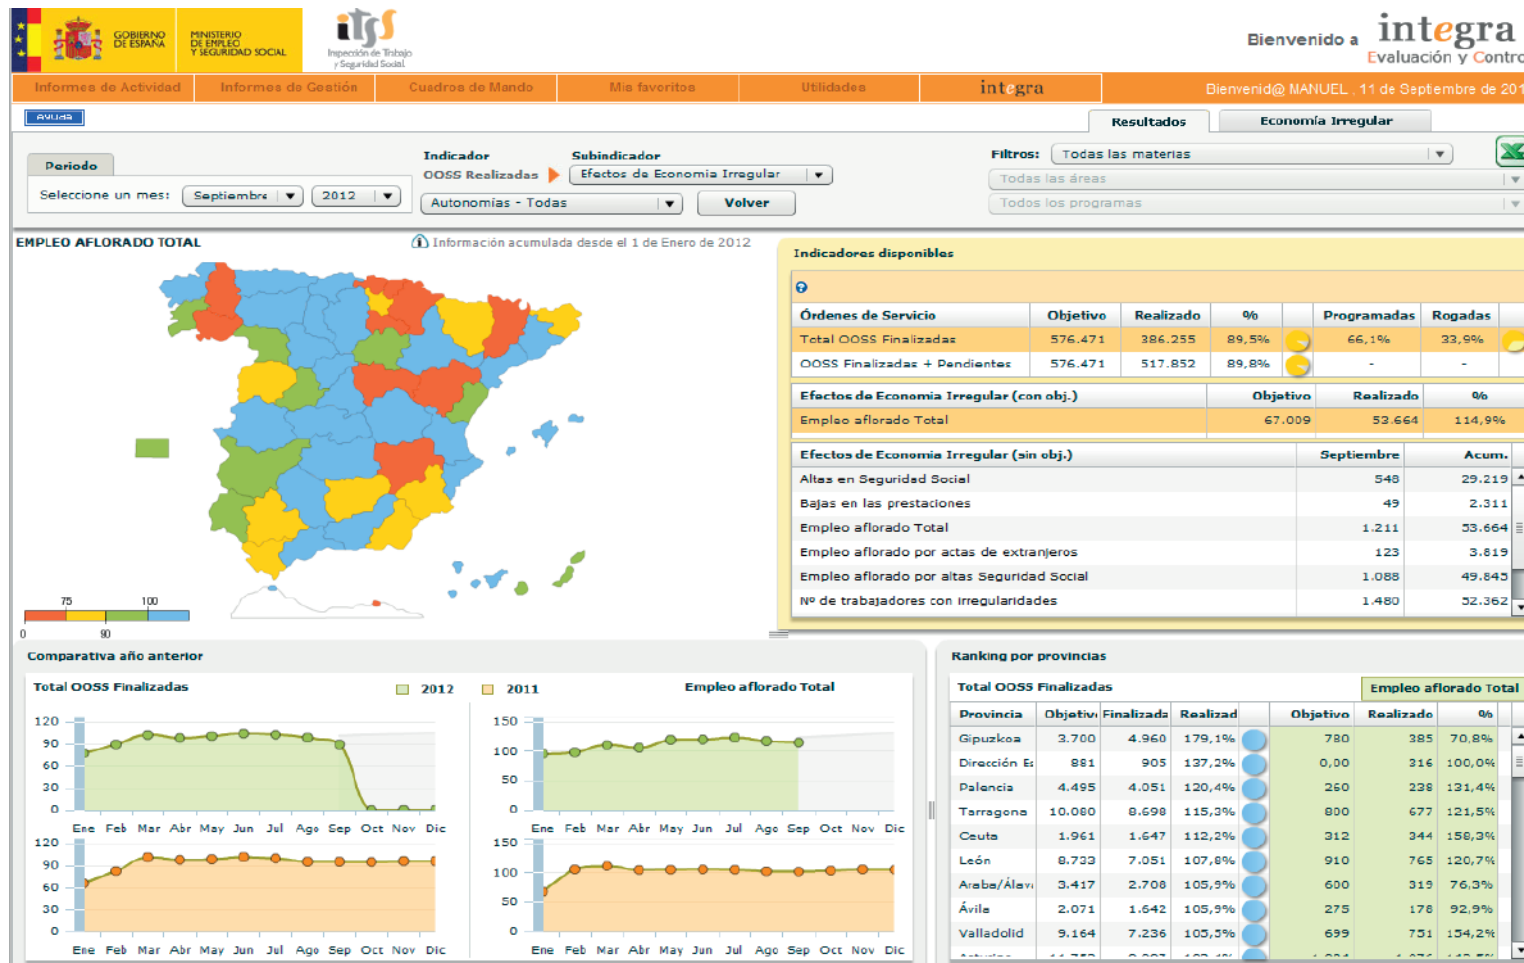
GOBIERNO DE ESPAÑA | MINISTERIO DE EMPLEO Y SEGURIDAD SOCIAL

itss Inspección de Trabajo y Seguridad Social

Bienvenido a integra Evaluación y Contro

Informes de Actividad | Informes de Gestión | Cuadros de Mando | Mis favoritos | Utilidades | integra | Bienvenid@ MANUEL , 11 de Septiembre de 201

Ayuda

Resultados | Economía Irregular

Periodo

Seleccione un mes: Septiembre 2012

Indicador
OOSS Realizadas

Subindicador
Efectos de Economía Irregular

Autonomías - Todas

Volver

Filtros: Todas las materias

Todas las áreas

Todos los programas

EMPLEO AFLORADO TOTAL

Información acumulada desde el 1 de Enero de 2012

75 100
0 90

Indicadores disponibles

| Órdenes de Servicio | Objetivo | Realizado | % | | Programadas | Rogadas |
|---|---|---|---|---|---|---|
| Total OOSS Finalizadas | 576.471 | 386.255 | 89,5% | | 66,1% | 33,9% |
| OOSS Finalizadas + Pendientes | 576.471 | 517.852 | 89,8% | | - | - |

| Efectos de Economía Irregular (con obj.) | Objetivo | Realizado | % |
|---|---|---|---|
| Empleo aflorado Total | 67.009 | 53.664 | 114,9% |

| Efectos de Economía Irregular (sin obj.) | Septiembre | Acum. |
|---|---|---|
| Altas en Seguridad Social | 548 | 29.219 |
| Bajas en las prestaciones | 49 | 2.311 |
| Empleo aflorado Total | 1.211 | 53.664 |
| Empleo aflorado por actas de extranjeros | 123 | 3.819 |
| Empleo aflorado por altas Seguridad Social | 1.088 | 49.845 |
| Nº de trabajadores con irregularidades | 1.480 | 52.362 |

Comparativa año anterior

Total OOSS Finalizadas   2012   2011   Empleo aflorado Total

120 90 60 30 0
Ene Feb Mar Abr May Jun Jul Ago Sep Oct Nov Dic
150 100 50 0
Ene Feb Mar Abr May Jun Jul Ago Sep Oct Nov Dic
120 90 60 30 0
Ene Feb Mar Abr May Jun Jul Ago Sep Oct Nov Dic
150 100 50 0
Ene Feb Mar Abr May Jun Jul Ago Sep Oct Nov Dic

Ranking por provincias

Total OOSS Finalizadas | Empleo aflorado Total

| Provincia | Objetivo | Finalizada | Realizad | | Objetivo | Realizado | % |
|---|---|---|---|---|---|---|---|
| Gipuzkoa | 3.700 | 4.960 | 179,1% | | 780 | 385 | 70,8% |
| Dirección E: | 881 | 905 | 137,2% | | 0,00 | 316 | 100,0% |
| Palencia | 4.495 | 4.051 | 120,4% | | 260 | 238 | 131,4% |
| Tarragona | 10.080 | 8.698 | 115,3% | | 800 | 677 | 121,5% |
| Ceuta | 1.961 | 1.647 | 112,2% | | 312 | 344 | 158,3% |
| León | 8.733 | 7.051 | 107,8% | | 910 | 765 | 120,7% |
| Araba/Álava | 3.417 | 2.708 | 105,9% | | 600 | 319 | 76,3% |
| Ávila | 2.071 | 1.642 | 105,9% | | 275 | 178 | 92,9% |
| Valladolid | 9.164 | 7.236 | 105,3% | | 699 | 751 | 154,2% |